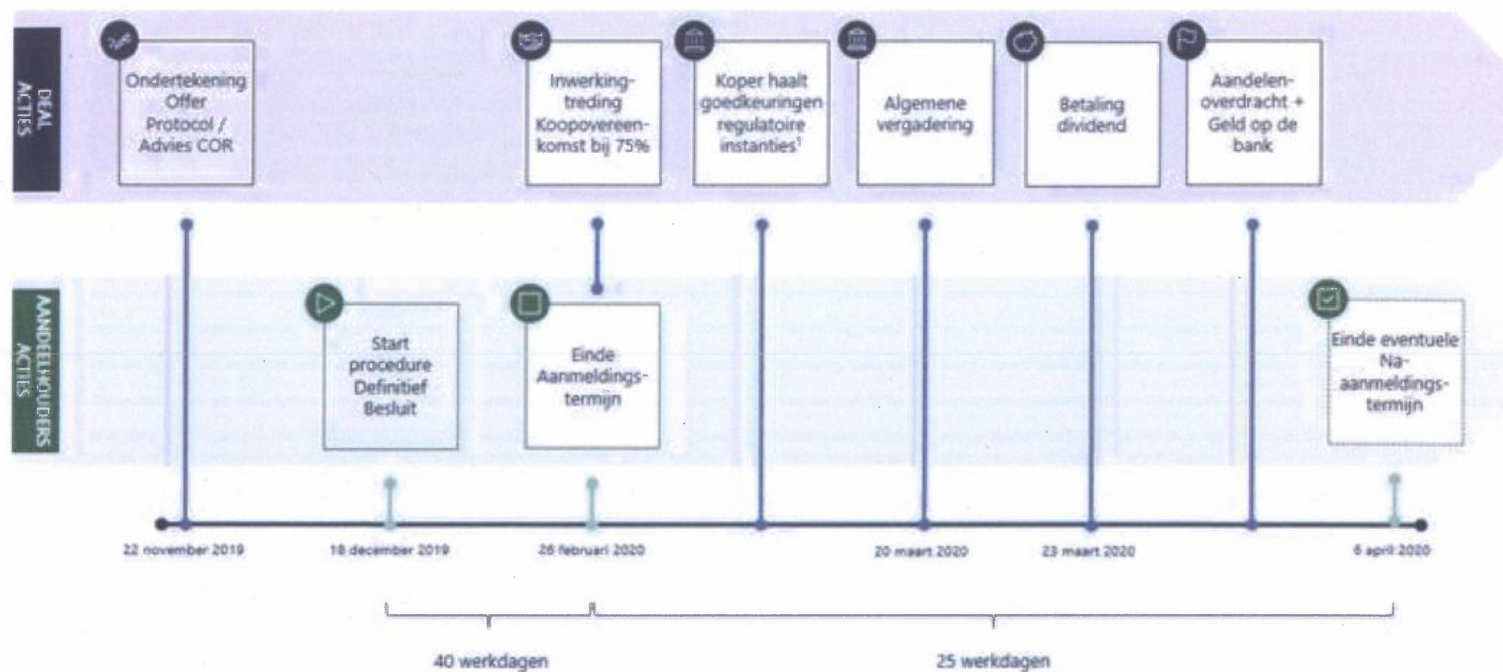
DEAL ACTIES

Ondertekening Offer Protocol / Advies COR

Inwerkingtreding Koopovereenkomst bij 75%

Koper haalt goedkeuringen regulatoire instanties$^1$

Algemene vergadering

Betaling dividend

Aandelenoverdracht + Geld op de bank

AANDEELHOUDERS ACTIES

Start procedure Definitief Besluit

Einde Aanmeldingstermijn

Einde eventuele Na-aanmeldingstermijn

22 november 2019

18 december 2019

26 februari 2020

20 maart 2020

23 maart 2020

6 april 2020

40 werkdagen

25 werkdagen